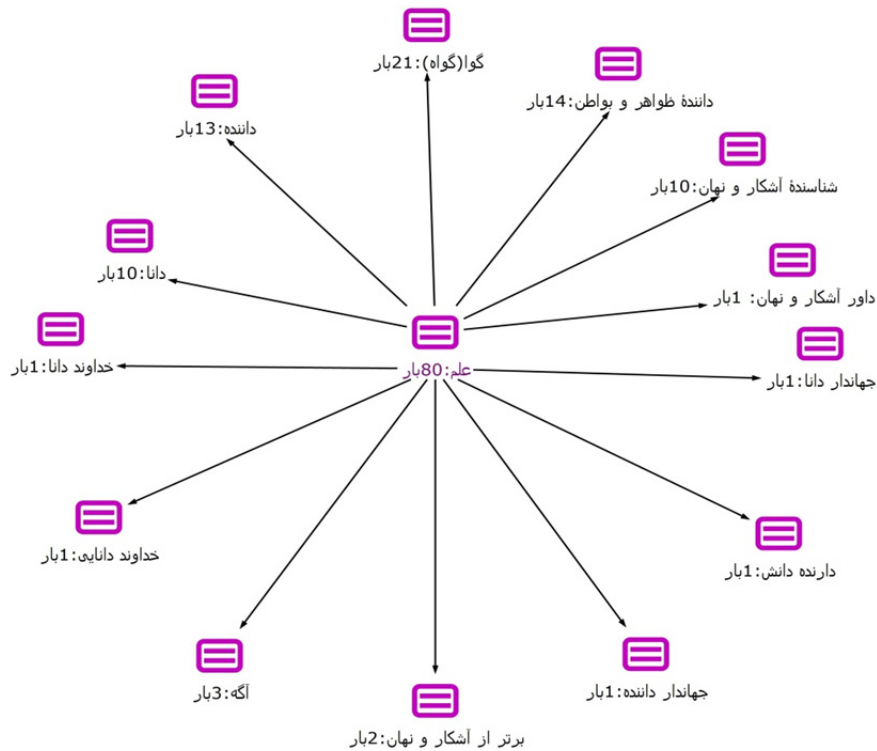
گوا(گواه):21بار

دانندهٔ ظواهر و بواطن:14بار

داننده:13بار

شناسندهٔ آشکار و نهان:10بار

دانا:10بار

داور آشکار و نهان: 1بار

خداوند دانا:1بار

علم:80بار

جهاندار دانا:1بار

خداوند دانایی:1بار

دارنده دانش:1بار

آگه:3بار

جهاندار داننده:1بار

برتر از آشکار و نهان:2بار